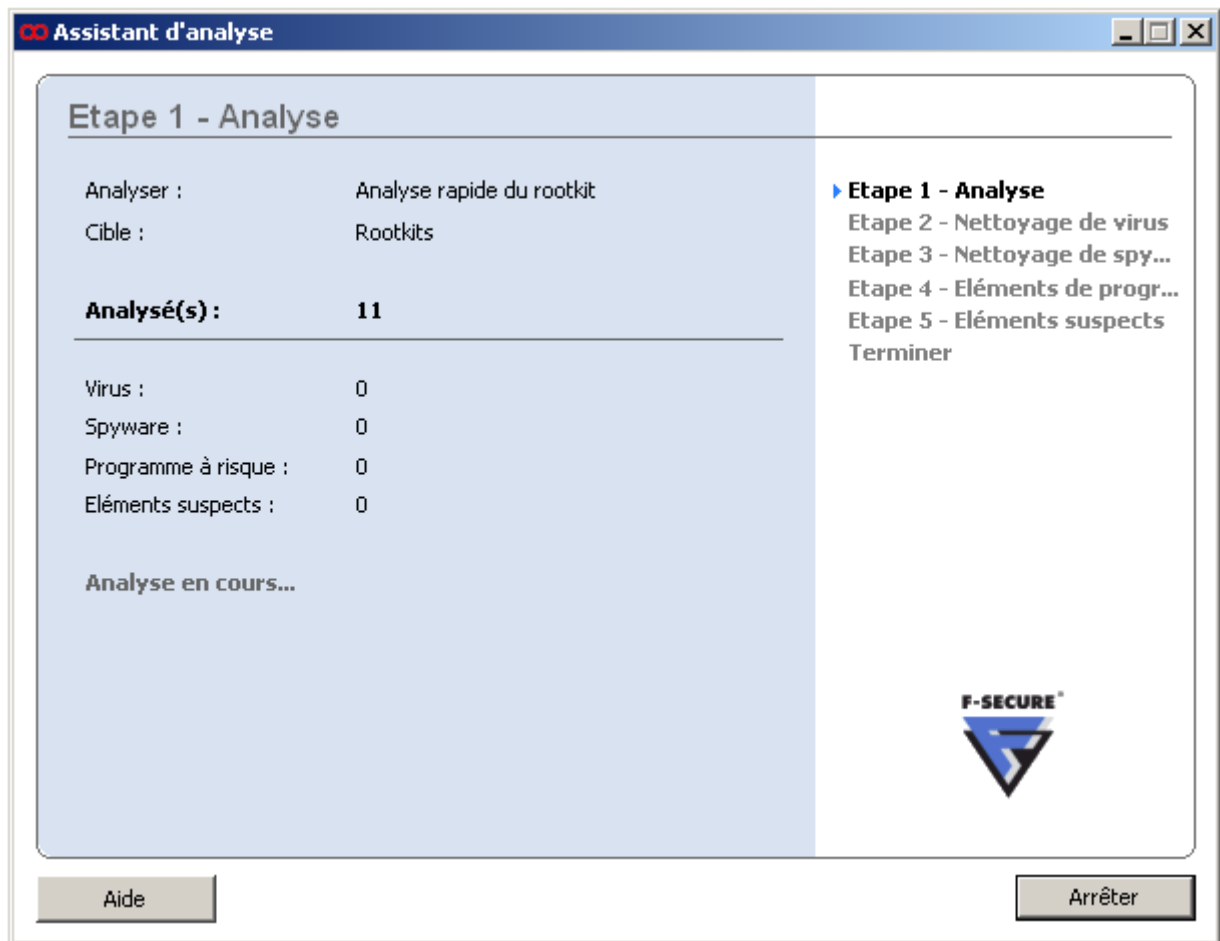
Assistant d'analyse

Etape 1 - Analyse

Analyser : Analyse rapide du rootkit
Cible : Rootkits

Analysé(s) : 11

Virus : 0
Spyware : 0
Programme à risque : 0
Eléments suspects : 0

Analyse en cours...

Etape 1 - Analyse
Etape 2 - Nettoyage de virus
Etape 3 - Nettoyage de spy...
Etape 4 - Eléments de progr...
Etape 5 - Eléments suspects
Terminer

F-SECURE®

Aide

Arrêter